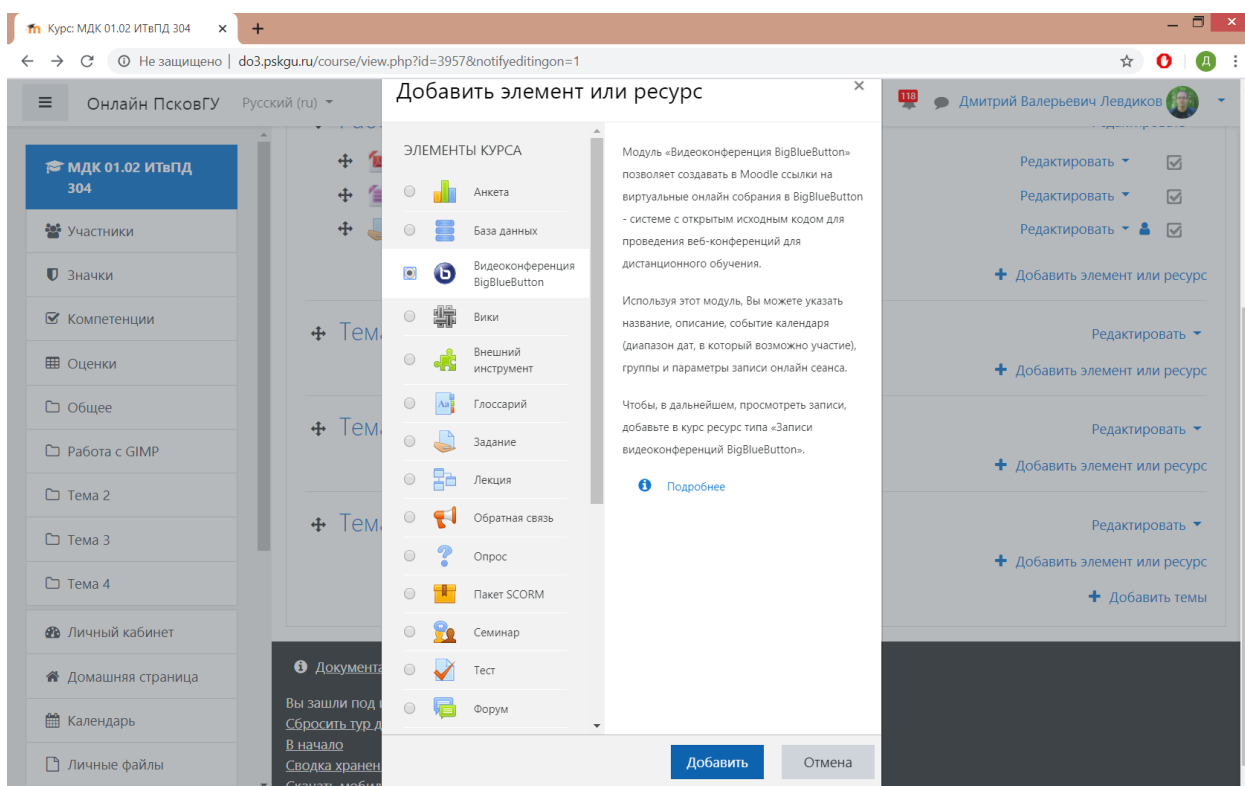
Курс: МДК 01.02 ИТвПД 304

Не защищено | do3.pskgu.ru/course/view.php?id=3957&notifyeditingon=1

Д

Онлайн ПсковГУ   Русский (ru)

118   Дмитрий Валерьевич Левдиков

МДК 01.02 ИТвПД 304

Участники

Значки

Компетенции

Оценки

Общее

Работа с GIMP

Тема 2

Тема 3

Тема 4

Личный кабинет

Домашняя страница

Календарь

Личные файлы

Добавить элемент или ресурс

ЭЛЕМЕНТЫ КУРСА

Анкета

База данных

Видеоконференция BigBlueButton

Вики

Внешний инструмент

Глоссарий

Задание

Лекция

Обратная связь

Опрос

Пакет SCORM

Семинар

Тест

Форум

Модуль «Видеоконференция BigBlueButton» позволяет создавать в Moodle ссылки на виртуальные онлайн собрания в BigBlueButton - системе с открытым исходным кодом для проведения веб-конференций для дистанционного обучения.

Используя этот модуль, Вы можете указать название, описание, событие календаря (диапазон дат, в который возможно участие), группы и параметры записи онлайн сеанса.

Чтобы, в дальнейшем, просмотреть записи, добавьте в курс ресурс типа «Записи видеоконференций BigBlueButton».

Подробнее

Добавить   Отмена

Редактировать
Редактировать
Редактировать
Редактировать
Добавить элемент или ресурс
Тема
Редактировать
Добавить элемент или ресурс
Тема
Редактировать
Добавить элемент или ресурс
Тема
Редактировать
Добавить элемент или ресурс
Добавить темы

Документа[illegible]
Вы зашли под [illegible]
Сбросить тур д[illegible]
В начало
Сводка хранен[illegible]
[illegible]